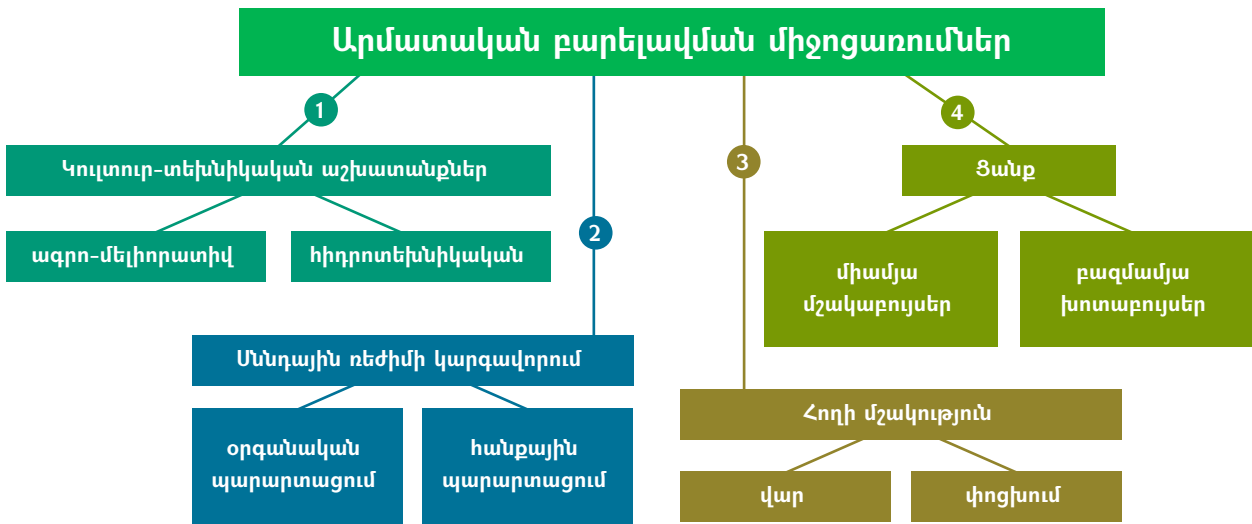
Արմատական բարելավման միջոցառումներ

1

Կուլտուր-տեխնիկական աշխատանքներ

ագրո-մելիորատիվ

հիդրոտեխնիկական

2

Սննդային ռեժիմի կարգավորում

օրգանական պարարտացում

հանքային պարարտացում

3

Հողի մշակություն

վար

փոցխում

4

Ցանք

միամյա մշակաբույսեր

բազմամյա խոտաբույսեր